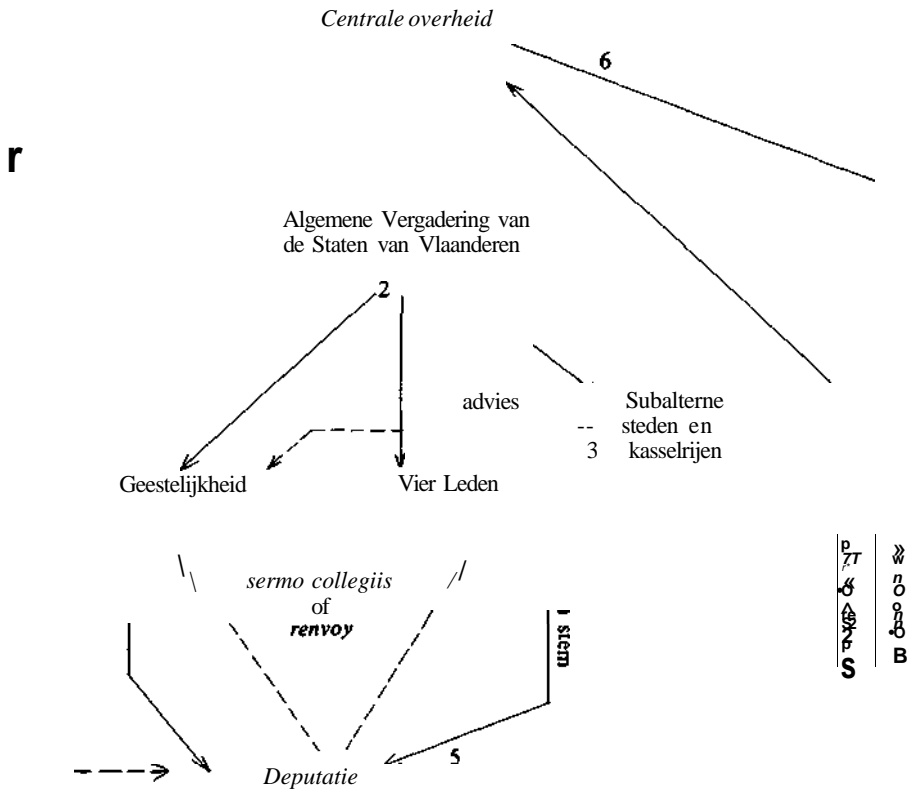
Centrale overheid

6

r

Algemene Vergadering van de Staten van Vlaanderen

2

advies

Subalterne steden en kasselrijen

3

Geestelijkheid

Vier Leden

sermo collegiis of renvoy

1 stem

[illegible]

5

Deputatie